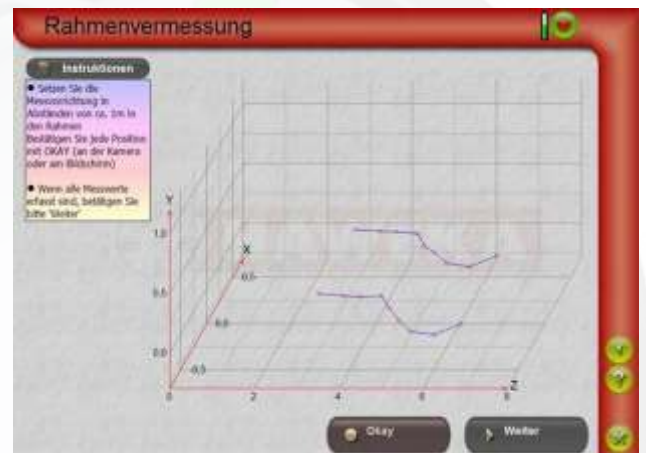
Rahmenvermessung

Instruktionen

● Setzen Sie die Messvorrichtung in Abständen von ca. 1m in den Rahmen. Bestätigen Sie jede Position mit OKAY (an der Kamera oder am Bildschirm)

● Wenn alle Messwerte erfasst sind, betätigen Sie bitte 'Weiter'

Y
1.0
0.5
0.0
X
0.5
0.0
-0.5
0
2
4
6
8
Z

Okay
Weiter